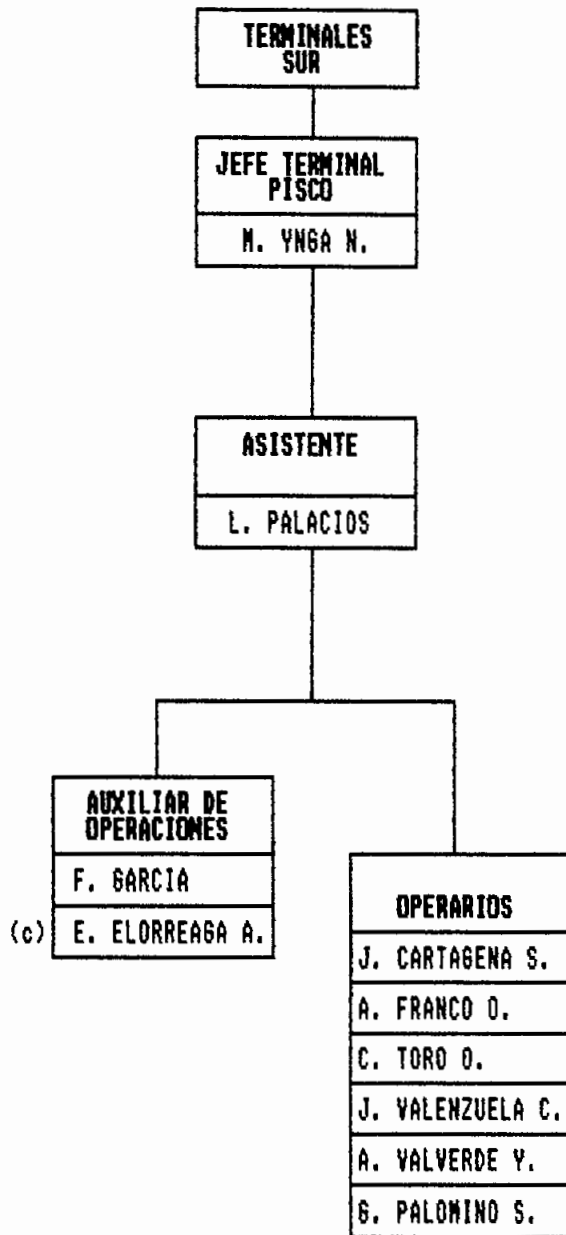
TERMINALES SUR

JEFE TERMINAL PISCO

M. YNGA N.

ASISTENTE

L. PALACIOS

AUXILIAR DE OPERACIONES

F. GARCIA

(c) E. ELORREAGA A.

OPERARIOS

J. CARTAGENA S.

A. FRANCO O.

C. TORO O.

J. VALENZUELA C.

A. VALVERDE Y.

G. PALOMINO S.